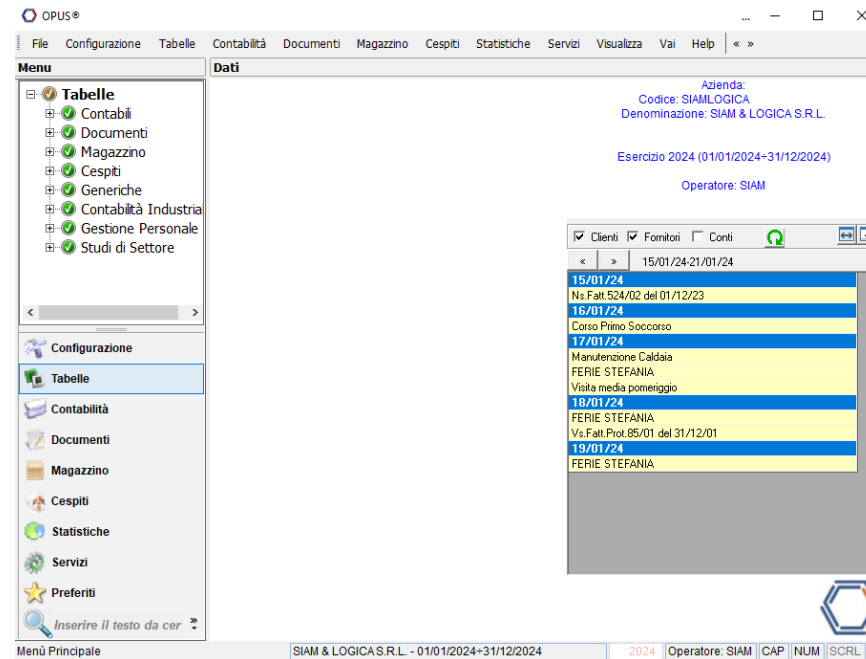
OPUS®

... — ☐ ✕

File Configurazione Tabelle Contabilità Documenti Magazzino Cespiti Statistiche Servizi Visualizza Vai Help « »

Menu

Dati

Tabelle
Contabili
Documenti
Magazzino
Cespiti
Generiche
Contabilità Industria
Gestione Personale
Studi di Settore

Configurazione
Tabelle
Contabilità
Documenti
Magazzino
Cespiti
Statistiche
Servizi
Preferiti
Inserire il testo da cer

Azienda:
Codice: SIAMLOGICA
Denominazione: SIAM & LOGICA S.R.L.

Esercizio 2024 (01/01/2024÷31/12/2024)

Operatore: SIAM

Clienti Fornitori Conti

« » 15/01/24-21/01/24

15/01/24
Ns.Fatt.524/02 del 01/12/23
16/01/24
Corso Primo Soccorso
17/01/24
Manutenzione Caldaia
FERIE STEFANIA
Visita media pomeriggio
18/01/24
FERIE STEFANIA
Vs.Fatt.Prot.85/01 del 31/12/01
19/01/24
FERIE STEFANIA

Menù Principale | SIAM & LOGICA S.R.L. - 01/01/2024÷31/12/2024 | 2024 | Operatore: SIAM | CAP | NUM | SCRL